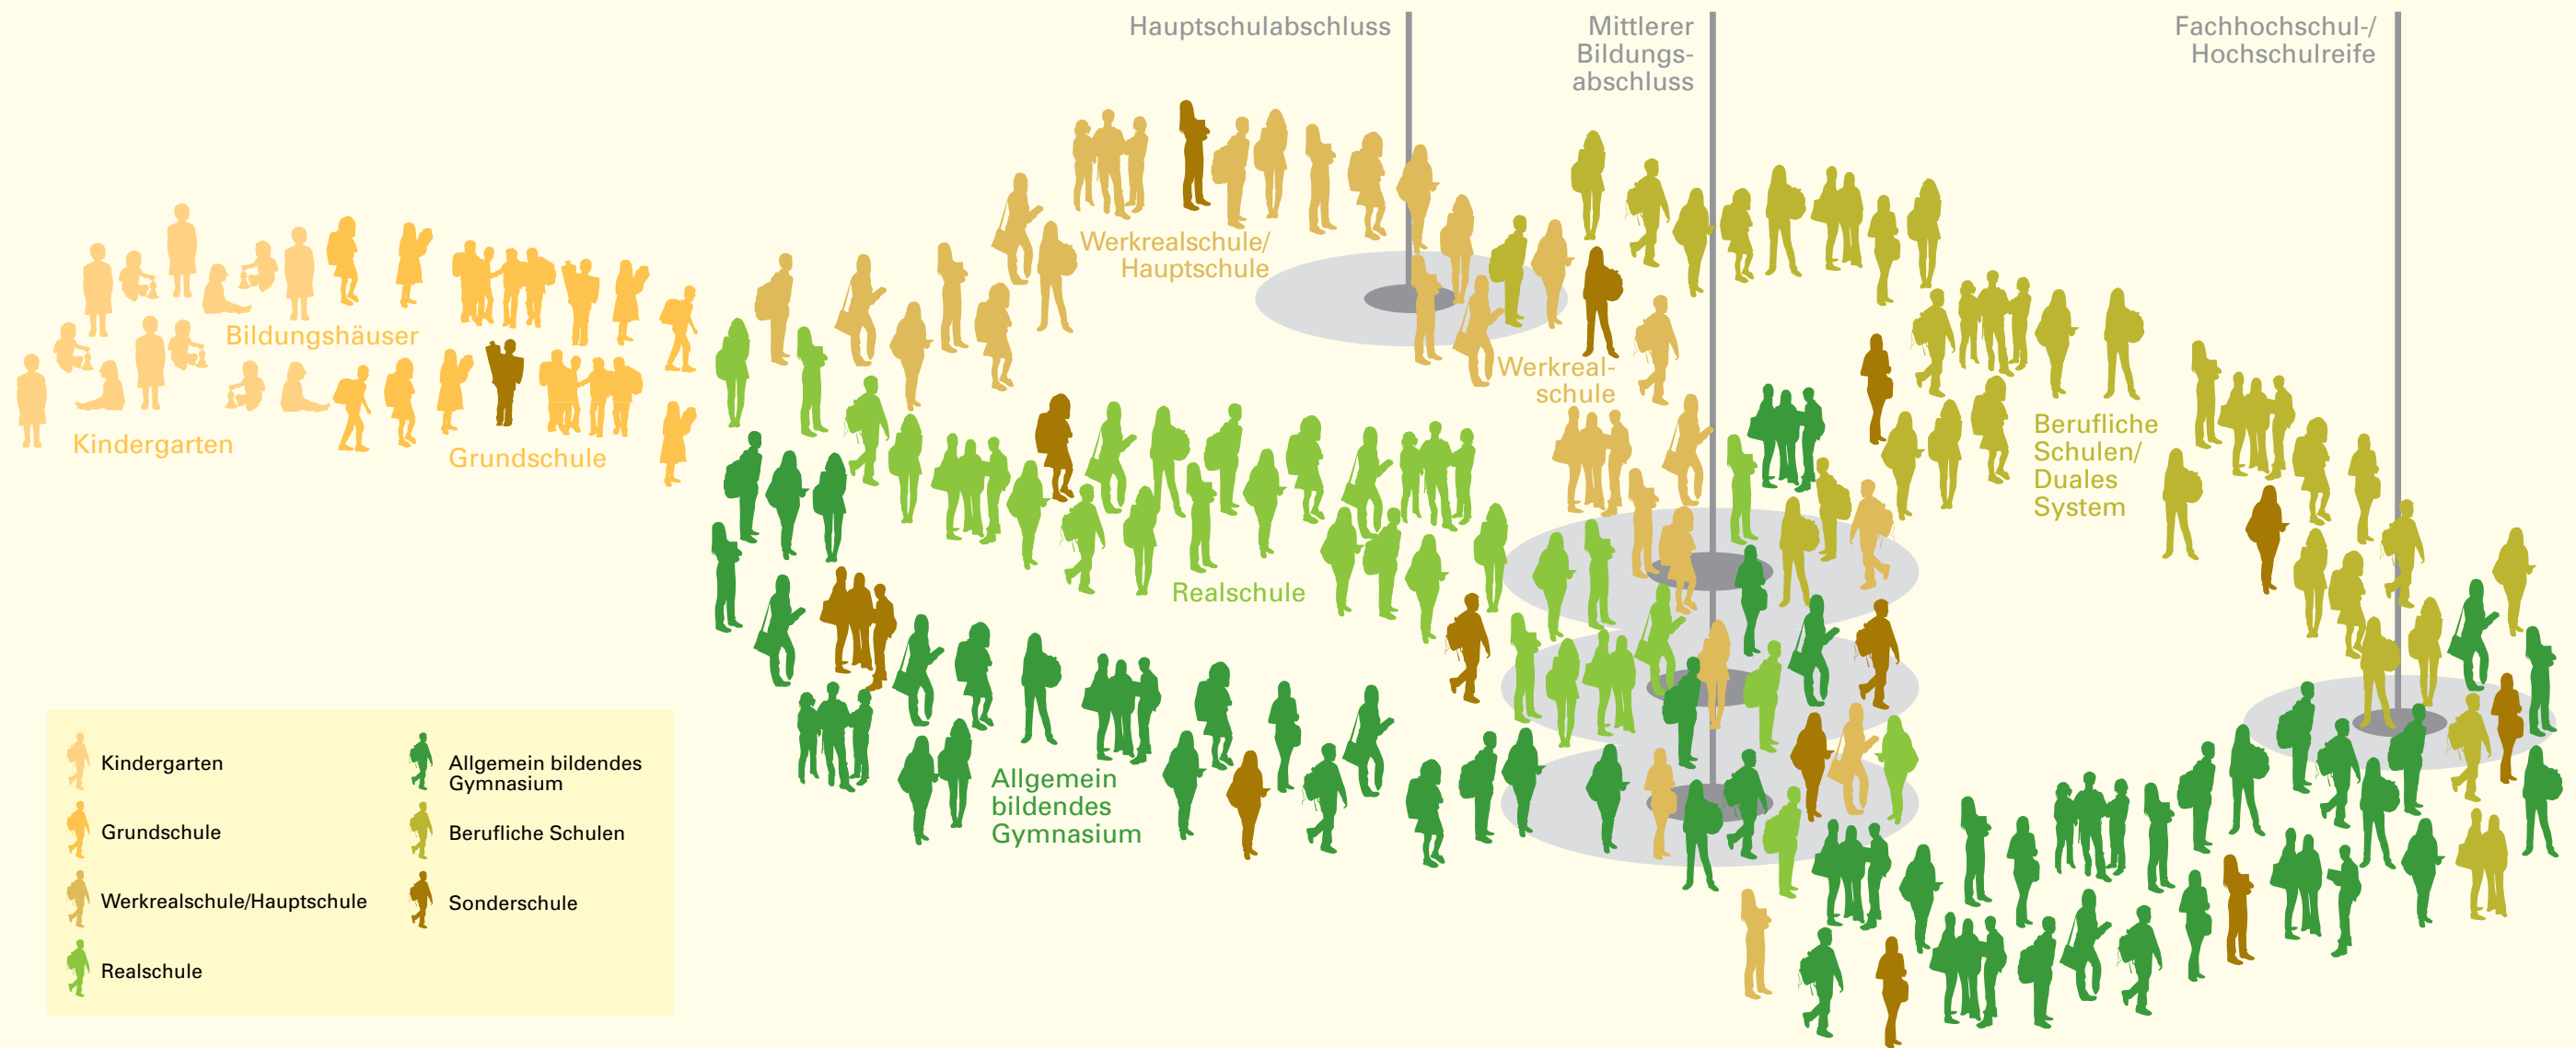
Hauptschulabschluss

Mittlerer Bildungsabschluss

Fachhochschul-/ Hochschulreife

Bildungshäuser

Kindergarten

Grundschule

Werkrealschule/ Hauptschule

Werkrealschule

Realschule

Berufliche Schulen/ Duales System

Allgemein bildendes Gymnasium

Kindergarten

Grundschule

Werkrealschule/Hauptschule

Realschule

Allgemein bildendes Gymnasium

Berufliche Schulen

Sonderschule